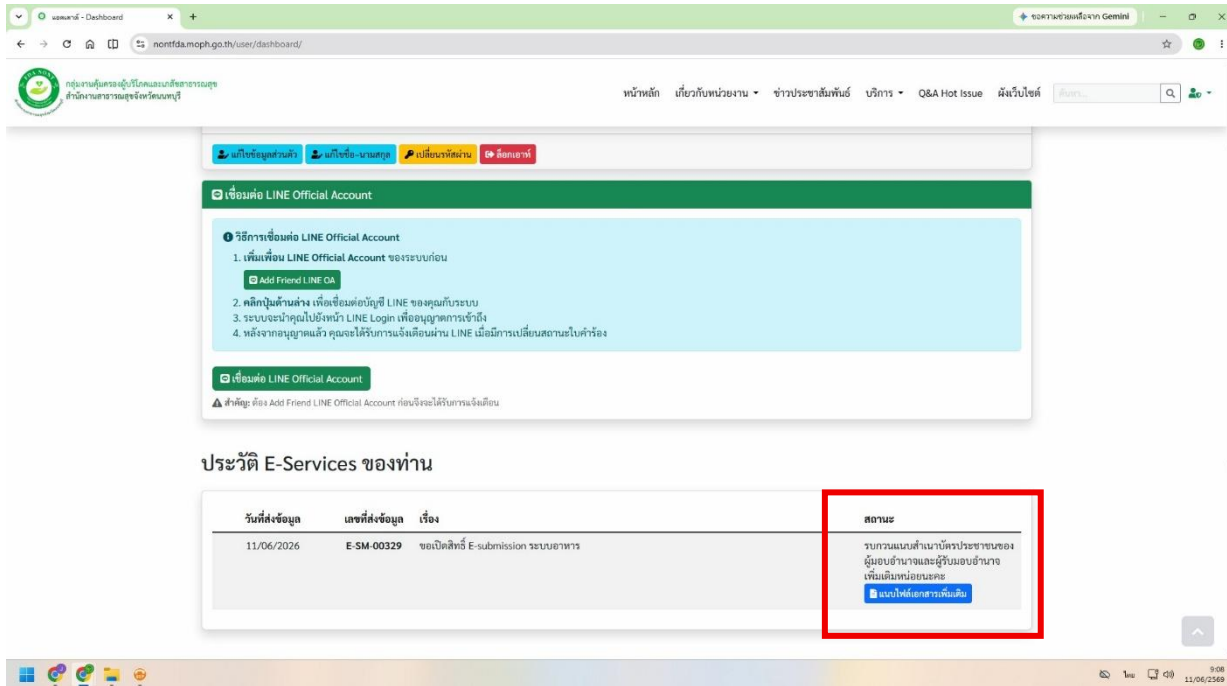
แดชบอร์ด - Dashboard
ขอความช่วยเหลือจาก Gemini
nontfda.moph.go.th/user/dashboard/

กลุ่มงานคุ้มครองผู้บริโภคและเภสัชสาธารณสุข
สำนักงานสาธารณสุขจังหวัดนนทบุรี

หน้าหลัก เกี่ยวกับหน่วยงาน ข่าวประชาสัมพันธ์ บริการ Q&A Hot Issue ผังเว็บไซต์ ค้นหา

แก้ไขข้อมูลส่วนตัว แก้ไขชื่อ-นามสกุล เปลี่ยนรหัสผ่าน ล็อกเอาท์

เชื่อมต่อ LINE Official Account

วิธีการเชื่อมต่อ LINE Official Account
1. เพิ่มเพื่อน LINE Official Account ของระบบก่อน
Add Friend LINE OA
2. คลิกปุ่มด้านล่าง เพื่อเชื่อมต่อบัญชี LINE ของคุณกับระบบ
3. ระบบจะนำคุณไปยังหน้า LINE Login เพื่ออนุญาตการเข้าถึง
4. หลังจากอนุญาตแล้ว คุณจะได้รับการแจ้งเตือนผ่าน LINE เมื่อมีการเปลี่ยนสถานะใบคำร้อง

เชื่อมต่อ LINE Official Account
สำคัญ: ต้อง Add Friend LINE Official Account ก่อนจึงจะได้รับการแจ้งเตือน

ประวัติ E-Services ของท่าน

| วันที่ส่งข้อมูล | เลขที่ส่งข้อมูล | เรื่อง | สถานะ |
|---|---|---|---|
| 11/06/2026 | E-SM-00329 | ขอเปิดสิทธิ์ E-submission ระบบอาหาร | รบกวนแนบสำเนาบัตรประชาชนของผู้มอบอำนาจและผู้รับมอบอำนาจเพิ่มเติมหน่อยนะคะ แนบไฟล์เอกสารเพิ่มเติม |

ไทย 9:08 11/06/2569